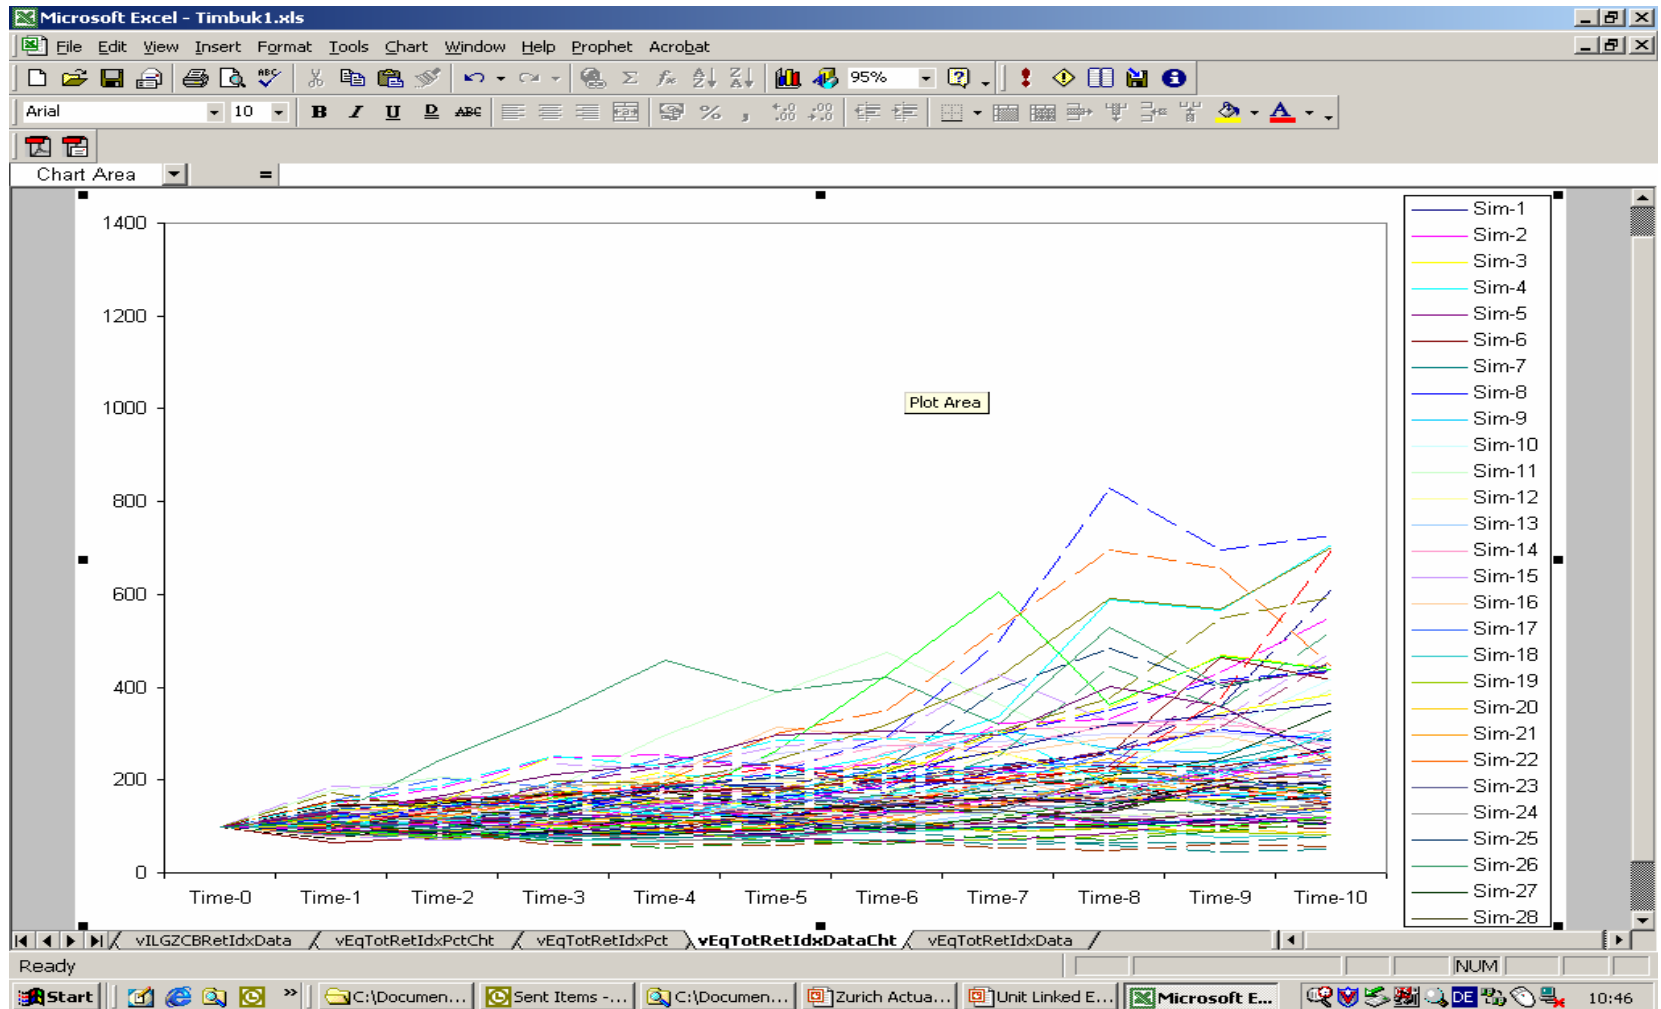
Microsoft Excel - Timbuk1.xls

File Edit View Insert Format Tools Chart Window Help Prophet Acrobat

95%

Arial 10

Chart Area =

1400
1200
1000
800
600
400
200
0

Plot Area

Time-0 Time-1 Time-2 Time-3 Time-4 Time-5 Time-6 Time-7 Time-8 Time-9 Time-10

Sim-1
Sim-2
Sim-3
Sim-4
Sim-5
Sim-6
Sim-7
Sim-8
Sim-9
Sim-10
Sim-11
Sim-12
Sim-13
Sim-14
Sim-15
Sim-16
Sim-17
Sim-18
Sim-19
Sim-20
Sim-21
Sim-22
Sim-23
Sim-24
Sim-25
Sim-26
Sim-27
Sim-28

vILGZCBRetIdxData vEqTotRetIdxPctCht vEqTotRetIdxPct vEqTotRetIdxDataCht vEqTotRetIdxData

Ready NUM

Start C:\Documen... Sent Items -... C:\Documen... Zurich Actua... Unit Linked E... Microsoft E... DE 10:46